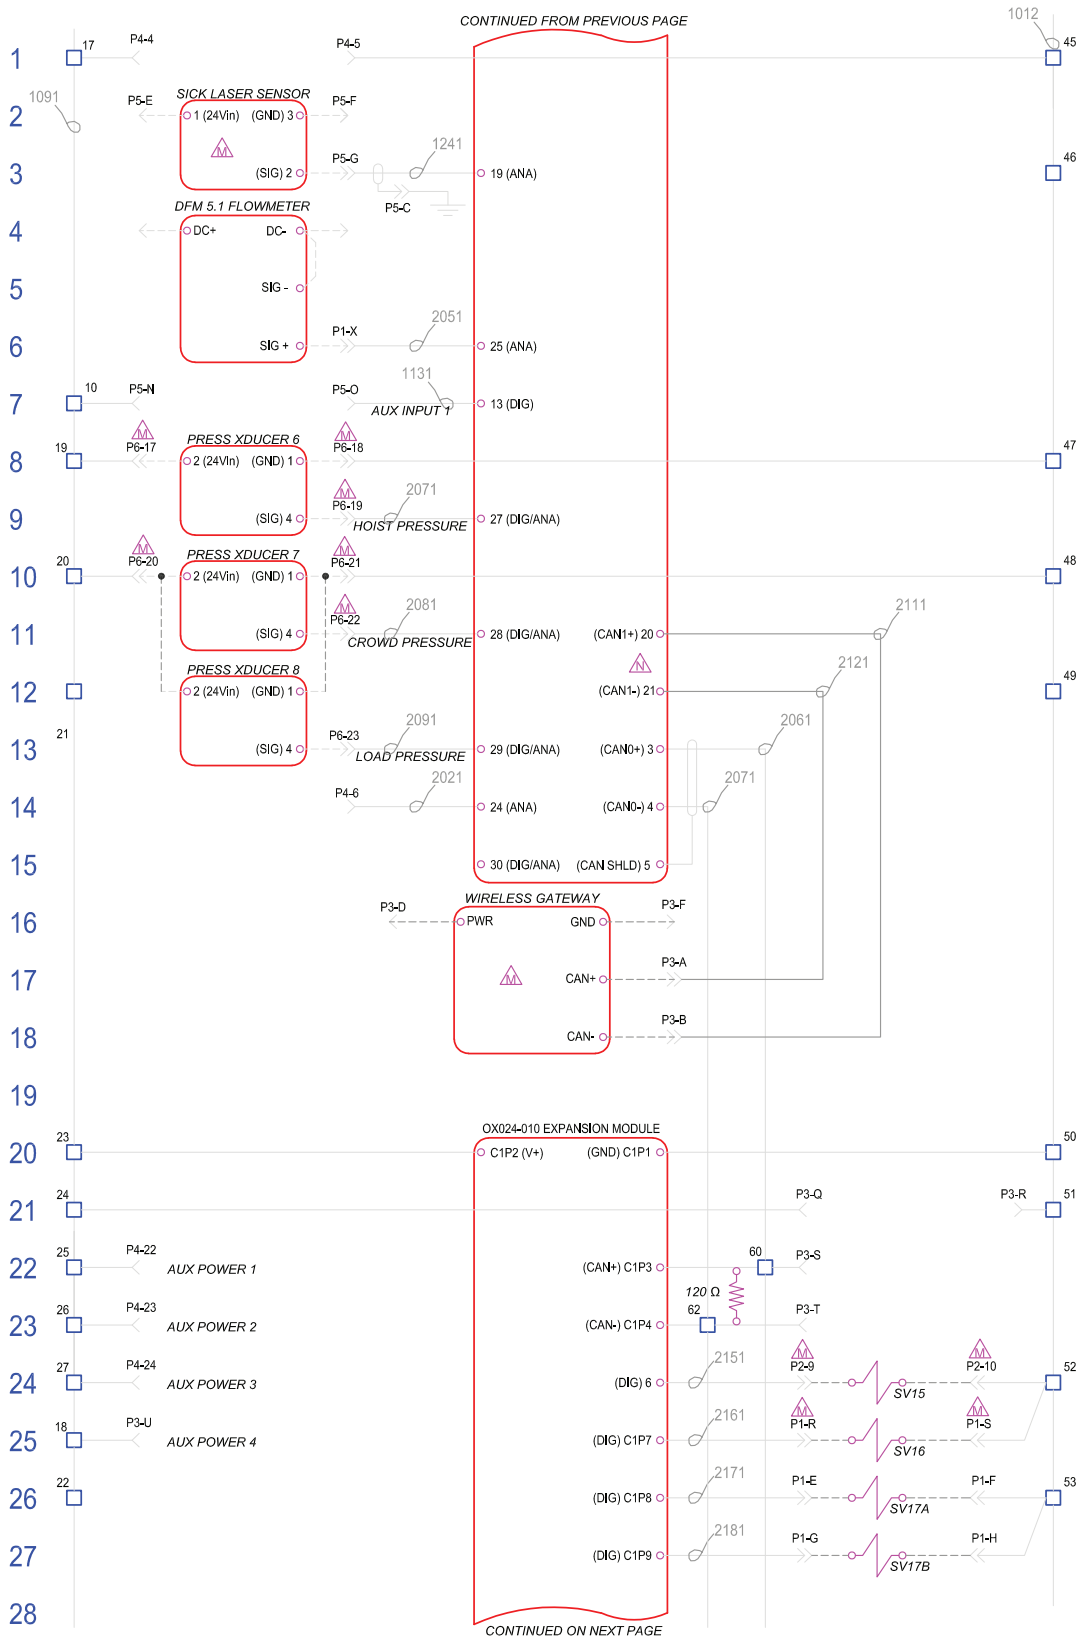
CONTINUED FROM PREVIOUS PAGE

1 17 P4-4 P4-5 1012 45
2 1091 P5-E SICK LASER SENSOR P5-F
1 (24Vin) (GND) 3
M
(SIG) 2
3 P5-G 1241 19 (ANA) 46
P5-C
DFM 5.1 FLOWMETER
4 DC+ DC-
5 SIG -
6 SIG + P1-X 2051 25 (ANA)
7 10 P5-N P5-O 1131 AUX INPUT 1 13 (DIG)
M P6-17 PRESS XDUCER 6 M P6-18
8 19 2 (24VIn) (GND) 1 47
M P6-19 2071
9 (SIG) 4 HOIST PRESSURE 27 (DIG/ANA)
M P6-20 PRESS XDUCER 7 M P6-21
10 20 2 (24Vin) (GND) 1 48
M P6-22 2081 2111
11 (SIG) 4 CROWD PRESSURE 28 (DIG/ANA) (CAN1+) 20
PRESS XDUCER 8 N 2121
12 2 (24Vin) (GND) 1 (CAN1-) 21 49
2091 2061
13 21 (SIG) 4 P6-23 LOAD PRESSURE 29 (DIG/ANA) (CAN0+) 3
2021 2071
14 P4-6 24 (ANA) (CAN0-) 4
15 30 (DIG/ANA) (CAN SHLD) 5
WIRELESS GATEWAY
16 P3-D PWR GND P3-F
17 M CAN+ P3-A
18 CAN- P3-B
19
OX024-010 EXPANSION MODULE
20 23 C1P2 (V+) (GND) C1P1 50
21 24 P3-Q P3-R 51
22 25 P4-22 AUX POWER 1 (CAN+) C1P3 60 P3-S
120 Ω
23 26 P4-23 AUX POWER 2 (CAN-) C1P4 62 P3-T
2151 M P2-9 M P2-10
24 27 P4-24 AUX POWER 3 (DIG) 6 SV15 52
2161 M P1-R M P1-S
25 18 P3-U AUX POWER 4 (DIG) C1P7 SV16
2171 P1-E P1-F
26 22 (DIG) C1P8 SV17A 53
2181 P1-G P1-H
27 (DIG) C1P9 SV17B
28
CONTINUED ON NEXT PAGE